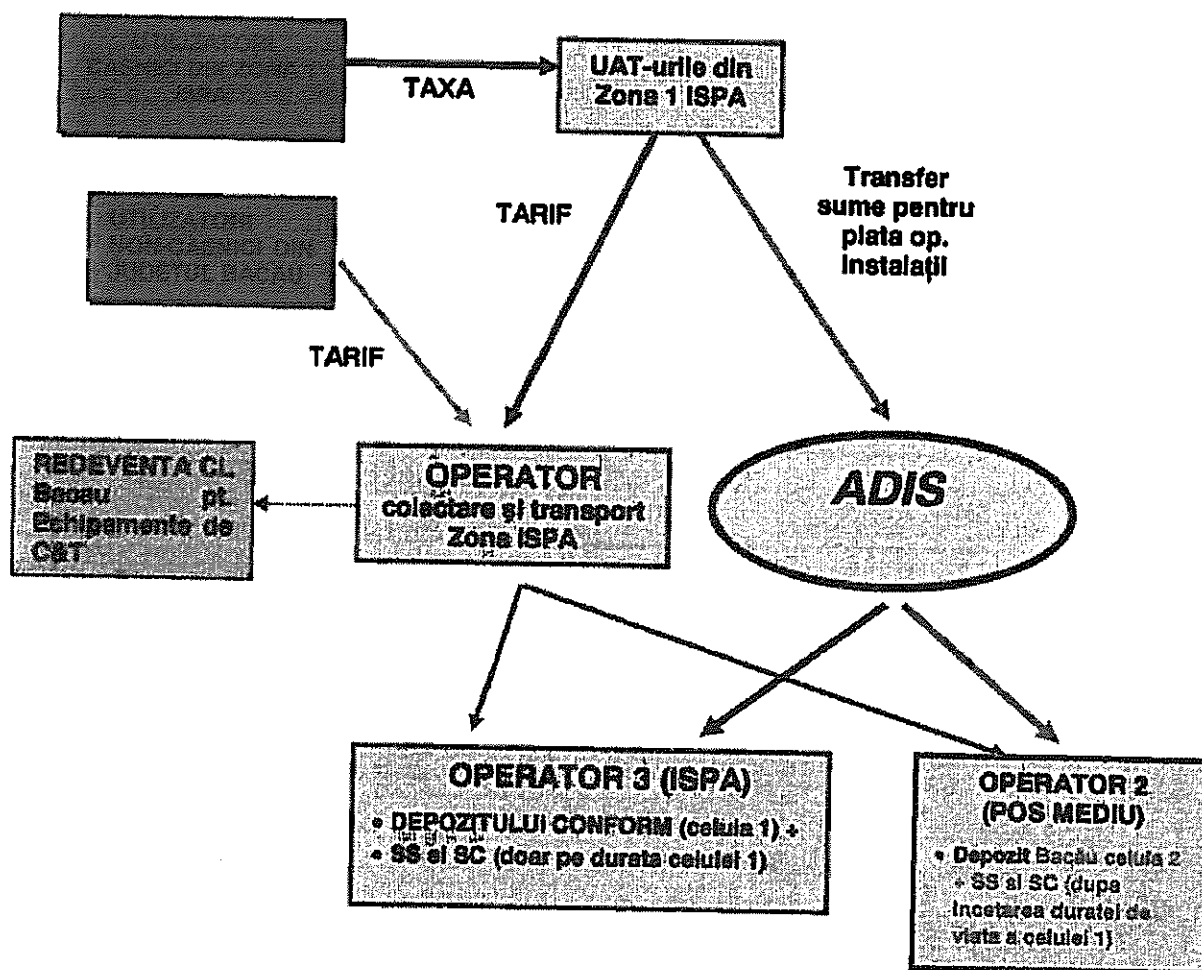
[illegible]

TAXA

UAT-urile din Zona 1 ISPA

TARIF

Transfer sume pentru plata op. instalații

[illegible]

TARIF

REDEVENTA CL. Bacau pt. Echipamente de C&T

OPERATOR colectare și transport Zona ISPA

ADIS

OPERATOR 3 (ISPA)

• DEPOZITULUI CONFORM (celula 1) +
• SS si SC (doar pe durata celulei 1)

OPERATOR 2 (POS MEDIU)

• Depozit Bacău celula 2 + SS si SC (dupa incetarea duratei de viata a celulei 1)